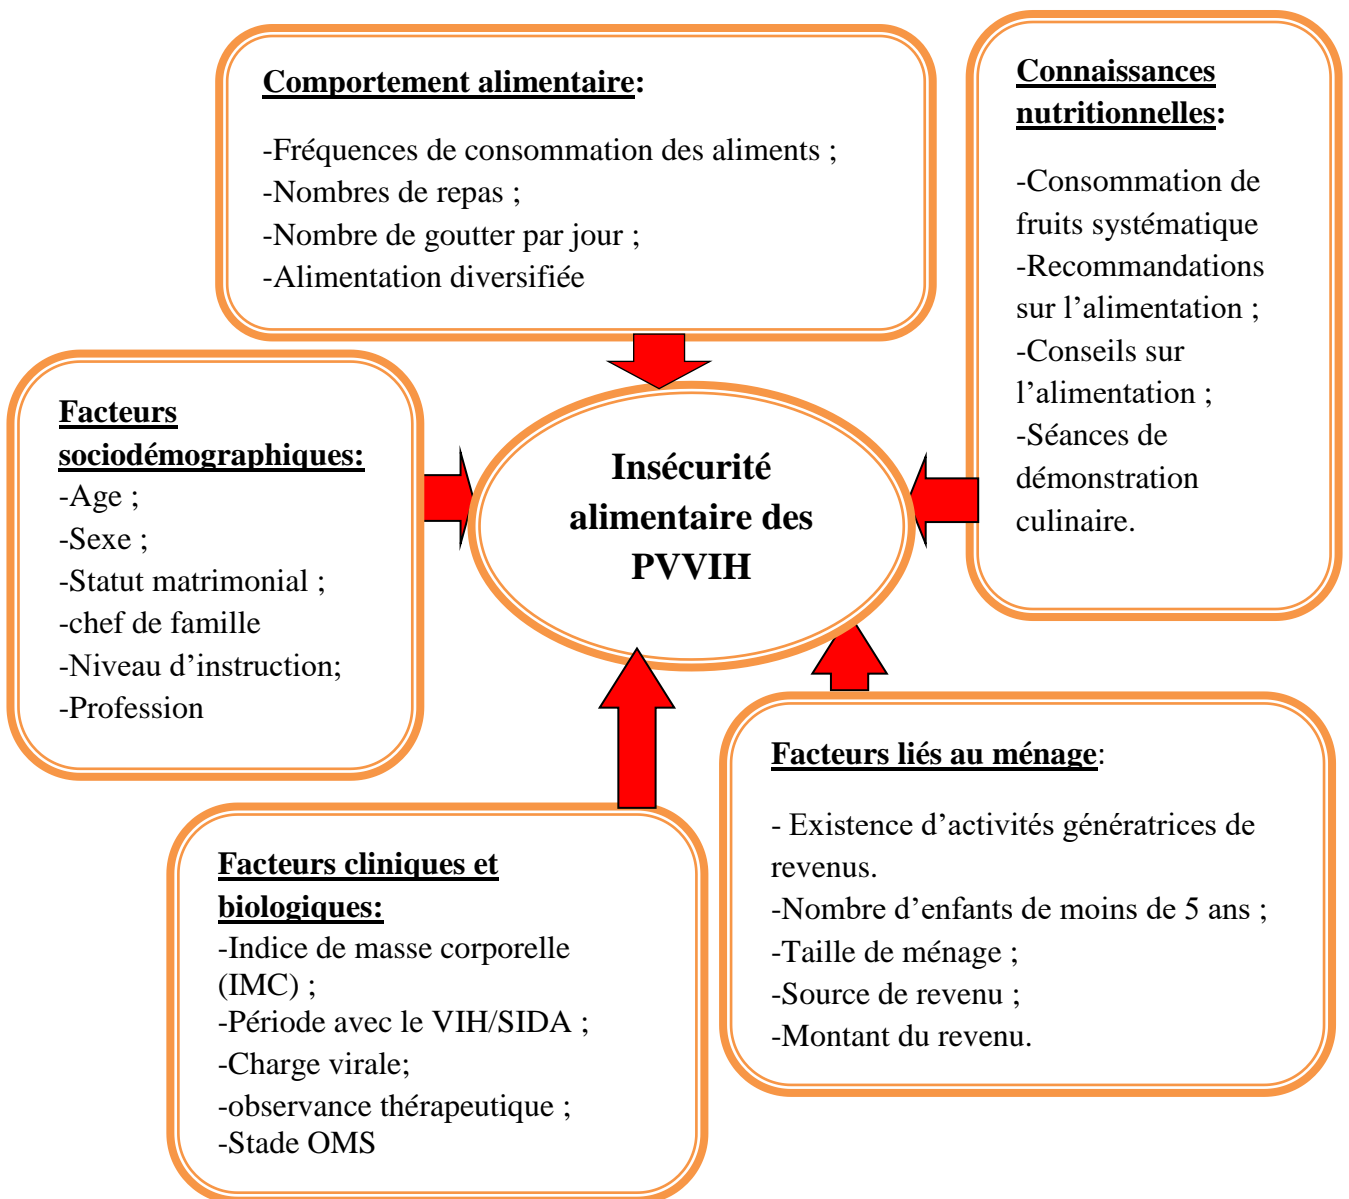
Comportement alimentaire:

-Fréquences de consommation des aliments ;
-Nombres de repas ;
-Nombre de goutter par jour ;
-Alimentation diversifiée

Connaissances nutritionnelles:

-Consommation de fruits systématique
-Recommandations sur l'alimentation ;
-Conseils sur l'alimentation ;
-Séances de démonstration culinaire.

Facteurs sociodémographiques:
-Age ;
-Sexe ;
-Statut matrimonial ;
-chef de famille
-Niveau d'instruction;
-Profession

Insécurité alimentaire des PVVIH

Facteurs liés au ménage:

- Existence d'activités génératrices de revenus.
-Nombre d'enfants de moins de 5 ans ;
-Taille de ménage ;
-Source de revenu ;
-Montant du revenu.

Facteurs cliniques et biologiques:
-Indice de masse corporelle (IMC) ;
-Période avec le VIH/SIDA ;
-Charge virale;
-observance thérapeutique ;
-Stade OMS